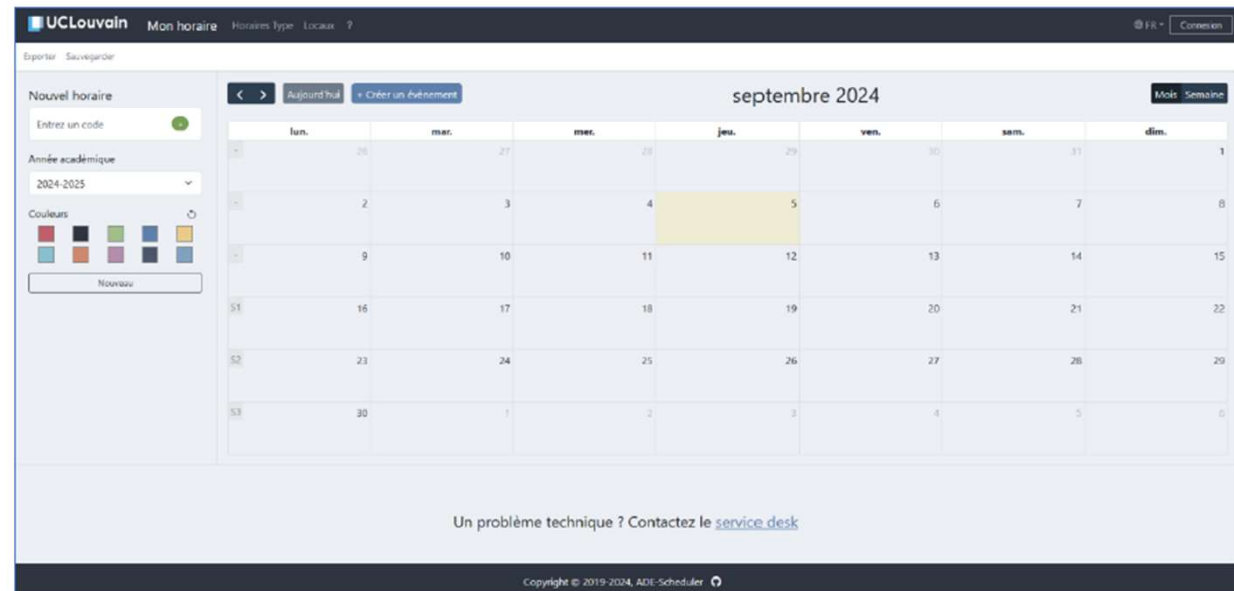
UCLouvain Mon horaire Horaires Type Locaux ?

FR Connexion

Exporter Sauvegarder

Nouvel horaire

Entrez un code +

Année académique

2024-2025

Couleurs

Nouveau

< > Aujourd'hui + Créer un événement

septembre 2024

Mois Semaine

| | lun. | mar. | mer. | jeu. | ven. | sam. | dim. |
|---|---|---|---|---|---|---|---|
| - | 26 | 27 | 28 | 29 | 30 | 31 | 1 |
| - | 2 | 3 | 4 | 5 | 6 | 7 | 8 |
| - | 9 | 10 | 11 | 12 | 13 | 14 | 15 |
| S1 | 16 | 17 | 18 | 19 | 20 | 21 | 22 |
| S2 | 23 | 24 | 25 | 26 | 27 | 28 | 29 |
| S3 | 30 | 1 | 2 | 3 | 4 | 5 | 6 |

Un problème technique ? Contactez le service desk

Copyright © 2019-2024, ADE-Scheduler